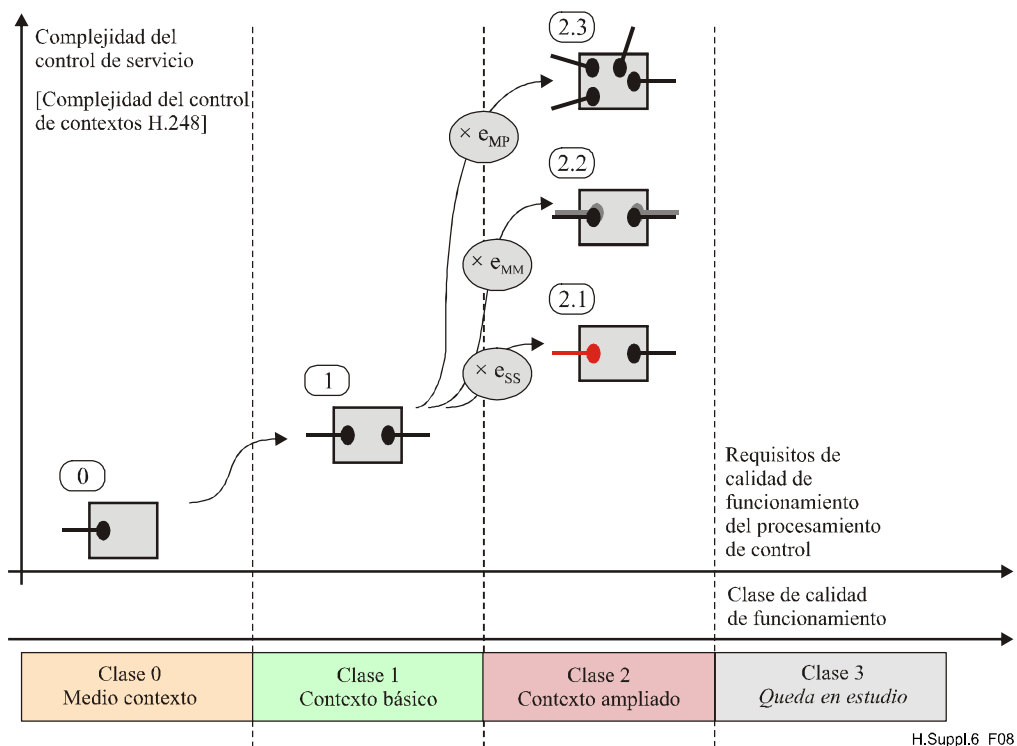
Complejidad del control de servicio

[Complejidad del control de contextos H.248]

2.3

$\times$ e$_{MP}$

2.2

$\times$ e$_{MM}$

2.1

$\times$ e$_{SS}$

1

0

Requisitos de calidad de funcionamiento del procesamiento de control

Clase de calidad de funcionamiento

| Clase 0 Medio contexto | Clase 1 Contexto básico | Clase 2 Contexto ampliado | Clase 3 *Queda en estudio* |
|---|---|---|---|

H.Suppl.6 F08